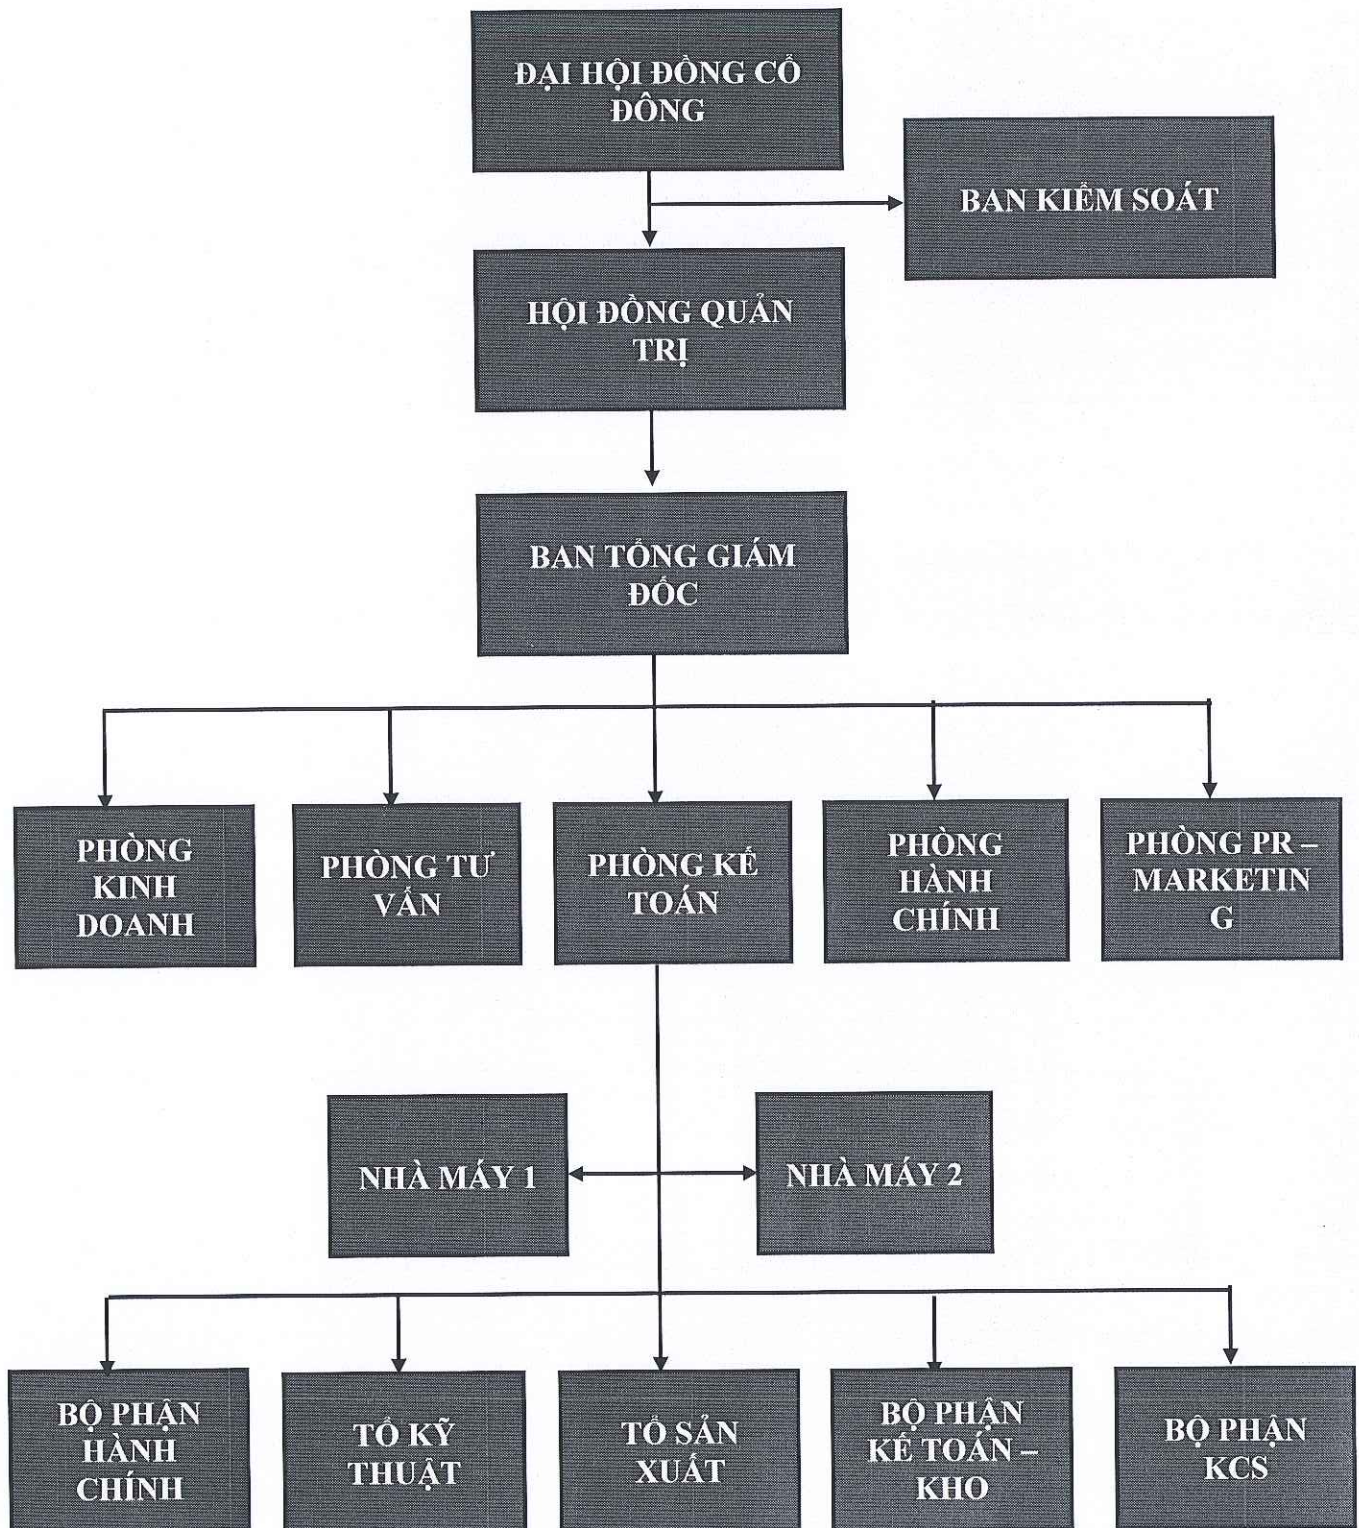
ĐẠI HỘI ĐỒNG CỔ ĐÔNG

BAN KIỂM SOÁT

HỘI ĐỒNG QUẢN TRỊ

BAN TỔNG GIÁM ĐỐC

PHÒNG KINH DOANH

PHÒNG TƯ VẤN

PHÒNG KẾ TOÁN

PHÒNG HÀNH CHÍNH

PHÒNG PR – MARKETIN G

NHÀ MÁY 1

NHÀ MÁY 2

BỘ PHẬN HÀNH CHÍNH

TỔ KỸ THUẬT

TỔ SẢN XUẤT

BỘ PHẬN KẾ TOÁN – KHO

BỘ PHẬN KCS